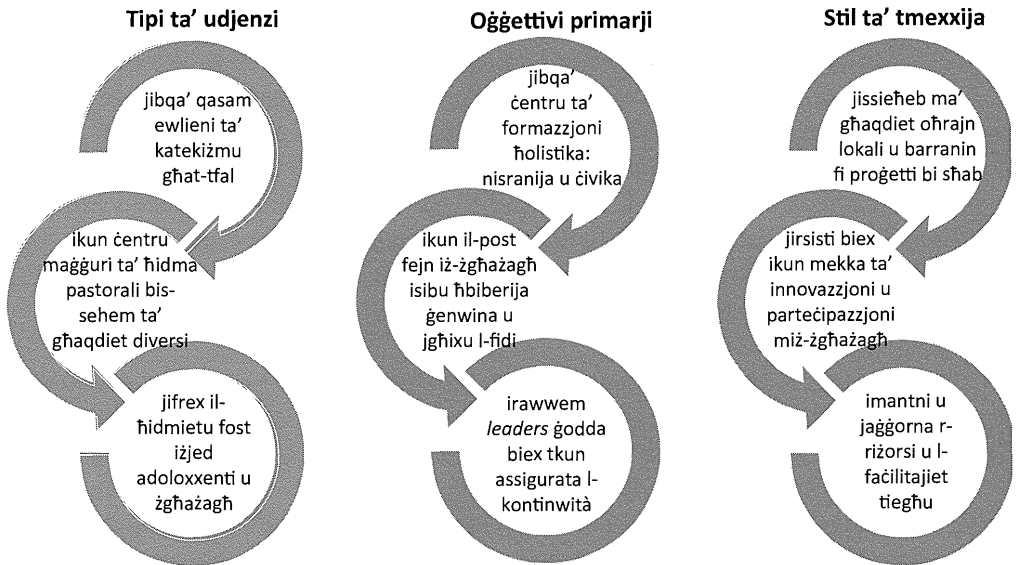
Tipi ta' udjenzi

jibqa' qasam ewlieni ta' katekiżmu għat-tfal

ikun ċentru maġġuri ta' ħidma pastorali bis-sehem ta' għaqdiet diversi

jifrex il-ħidmietu fost iżjed adoloxxenti u żgħażagħ

Oġġettivi primarji

jibqa' ċentru ta' formazzjoni ħolistika: nisranija u ċivika

ikun il-post fejn iż-żgħażagħ isibu ħbiberija ġenwina u jgħixu l-fidi

irawwem *leaders* ġodda biex tkun assigurata l-kontinwità

Stil ta' tmexxija

jissieħeb ma' għaqdiet oħrajn lokali u barranin fi proġetti bi sħab

jirsisti biex ikun mekka ta' innovazzjoni u parteċipazzjoni miż-żgħażagħ

imantni u jaġġorna r-riżorsi u l-faċilitajiet tiegħu